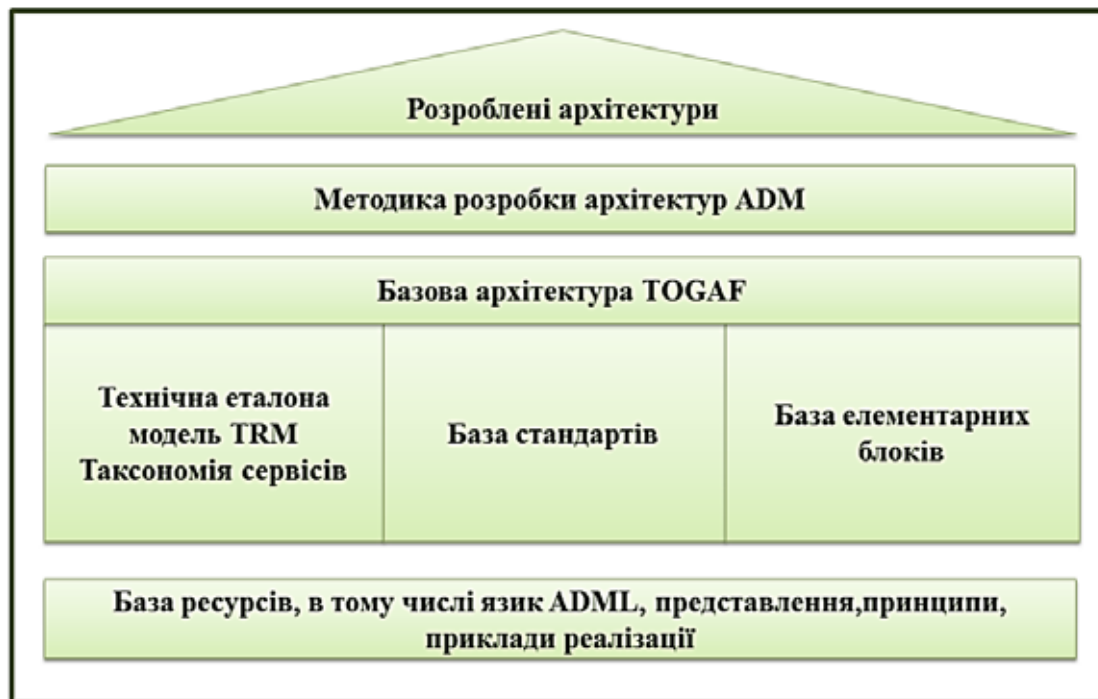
Розроблені архітектури

Методика розробки архітектур ADM

Базова архітектура TOGAF

Технічна еталона модель TRM Таксономія сервісів

База стандартів

База елементарних блоків

База ресурсів, в тому числі язик ADML, представлення,принципи, приклади реалізації